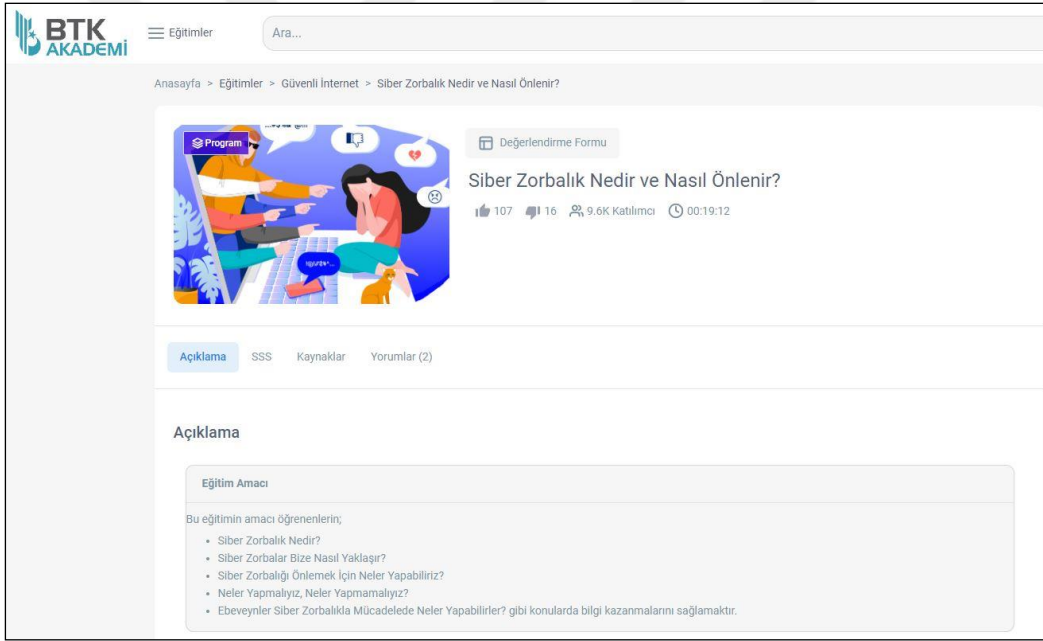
BTK AKADEMİ

Eğitimler

Ara...

Anasayfa > Eğitimler > Güvenli İnternet > Siber Zorbalık Nedir ve Nasıl Önlenir?

Program

Değerlendirme Formu

Siber Zorbalık Nedir ve Nasıl Önlenir?

107 16 9.6K Katılımcı 00:19:12

Açıklama SSS Kaynaklar Yorumlar (2)

Açıklama

Eğitim Amacı

Bu eğitimin amacı öğrenenlerin;

- Siber Zorbalık Nedir?
- Siber Zorbalar Bize Nasıl Yaklaşır?
- Siber Zorbalığı Önlemek İçin Neler Yapabiliriz?
- Neler Yapmalıyız, Neler Yapmamalıyız?
- Ebeveynler Siber Zorbalıkla Mücadelede Neler Yapabilirler? gibi konularda bilgi kazanmalarını sağlamaktır.